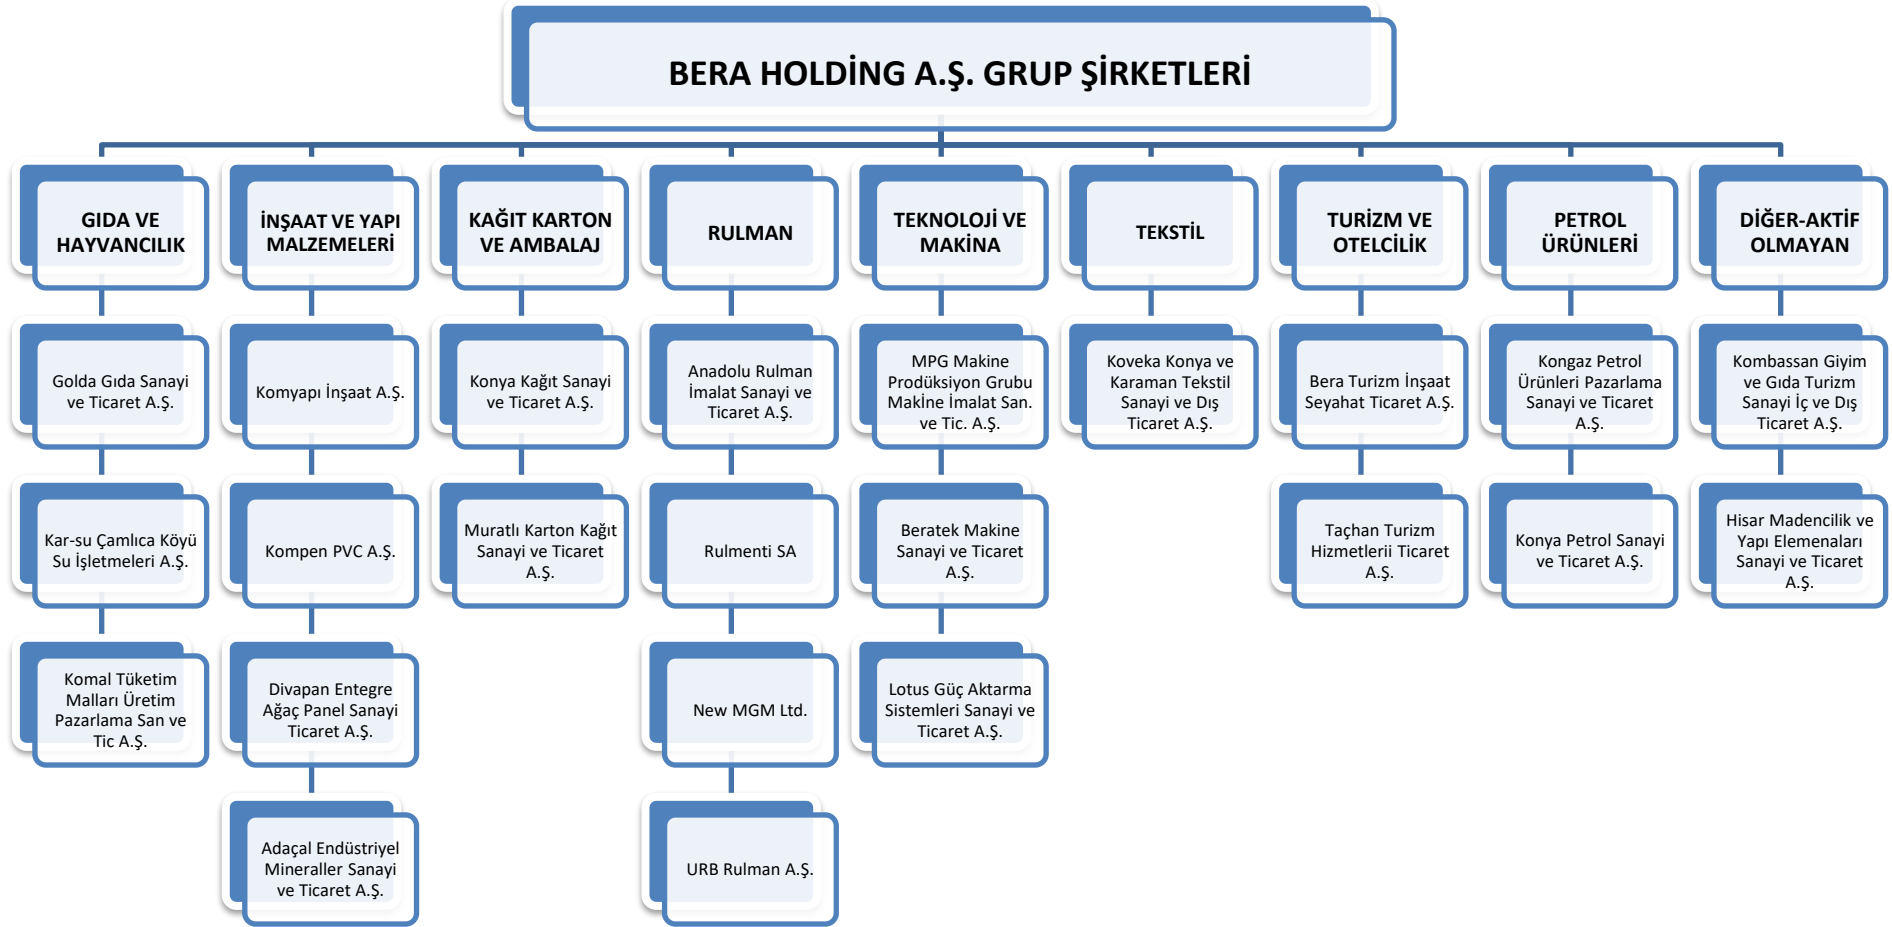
BERA HOLDİNG A.Ş. GRUP ŞİRKETLERİ

GIDA VE HAYVANCILIK

Golda Gıda Sanayi ve Ticaret A.Ş.

Kar-su Çamlıca Köyü Su İşletmeleri A.Ş.

Komal Tüketim Malları Üretim Pazarlama San ve Tic A.Ş.

İNŞAAT VE YAPI MALZEMELERİ

Komyapı İnşaat A.Ş.

Kompen PVC A.Ş.

Divapan Entegre Ağaç Panel Sanayi Ticaret A.Ş.

Adaçal Endüstriyel Mineraller Sanayi ve Ticaret A.Ş.

KAĞIT KARTON VE AMBALAJ

Konya Kağıt Sanayi ve Ticaret A.Ş.

Muratlı Karton Kağıt Sanayi ve Ticaret A.Ş.

RULMAN

Anadolu Rulman İmalat Sanayi ve Ticaret A.Ş.

Rulmenti SA

New MGM Ltd.

URB Rulman A.Ş.

TEKNOLOJİ VE MAKİNA

MPG Makine Prodüksiyon Grubu Makine İmalat San. ve Tic. A.Ş.

Beratek Makine Sanayi ve Ticaret A.Ş.

Lotus Güç Aktarma Sistemleri Sanayi ve Ticaret A.Ş.

TEKSTİL

Koveka Konya ve Karaman Tekstil Sanayi ve Dış Ticaret A.Ş.

TURİZM VE OTELCİLİK

Bera Turizm İnşaat Seyahat Ticaret A.Ş.

Taçhan Turizm Hizmetlerii Ticaret A.Ş.

PETROL ÜRÜNLERİ

Kongaz Petrol Ürünleri Pazarlama Sanayi ve Ticaret A.Ş.

Konya Petrol Sanayi ve Ticaret A.Ş.

DİĞER-AKTİF OLMAYAN

Kombassan Giyim ve Gıda Turizm Sanayi İç ve Dış Ticaret A.Ş.

Hisar Madencilik ve Yapı Elemenaları Sanayi ve Ticaret A.Ş.